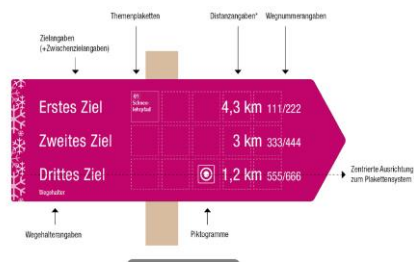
Themenplaketten
Distanzangaben*
Wegnummerangaben
Zielangaben (+Zwischenzielangaben)

Erstes Ziel
Schnee-lehrpfad
4,3 km 111/222
Zweites Ziel
3 km 333/444
Drittes Ziel
1,2 km 555/666
Wegehalter

Zentrierte Ausrichtung zum Plakettensystem
Wegehalterangaben
Piktogramme